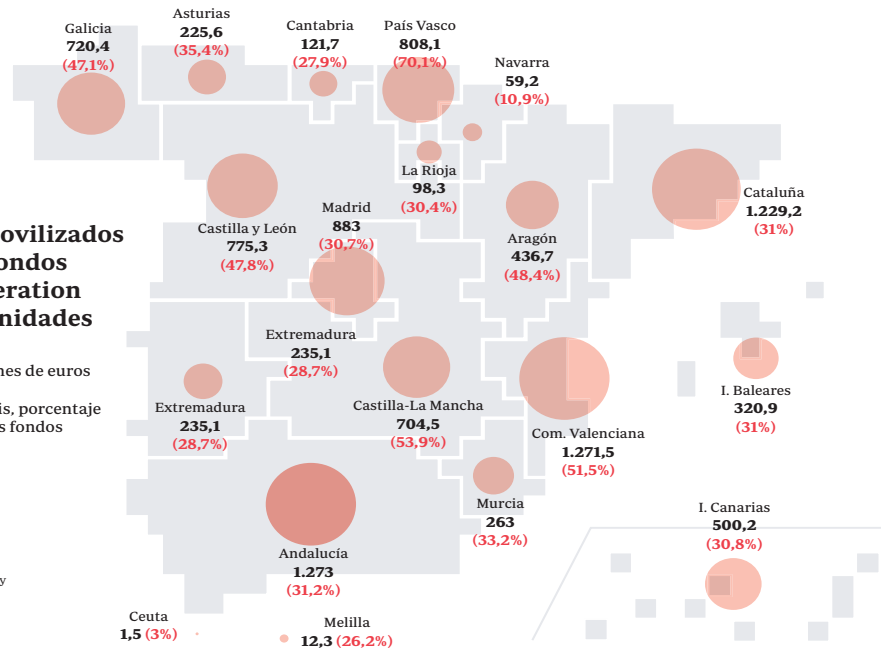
Galicia
720,4
(47,1%)

Asturias
225,6
(35,4%)

Cantabria
121,7
(27,9%)

País Vasco
808,1
(70,1%)

Navarra
59,2
(10,9%)

La Rioja
98,3
(30,4%)

Cataluña
1.229,2
(31%)

ovilizados
fondos
eration
nidades

nes de euros

is, porcentaje
s fondos

Castilla y León
775,3
(47,8%)

Madrid
883
(30,7%)

Aragón
436,7
(48,4%)

Extremadura
235,1
(28,7%)

Extremadura
235,1
(28,7%)

Castilla-La Mancha
704,5
(53,9%)

Com. Valenciana
1.271,5
(51,5%)

I. Baleares
320,9
(31%)

Murcia
263
(33,2%)

Andalucía
1.273
(31,2%)

I. Canarias
500,2
(30,8%)

y

Ceuta
1,5 (3%)

Melilla
12,3 (26,2%)